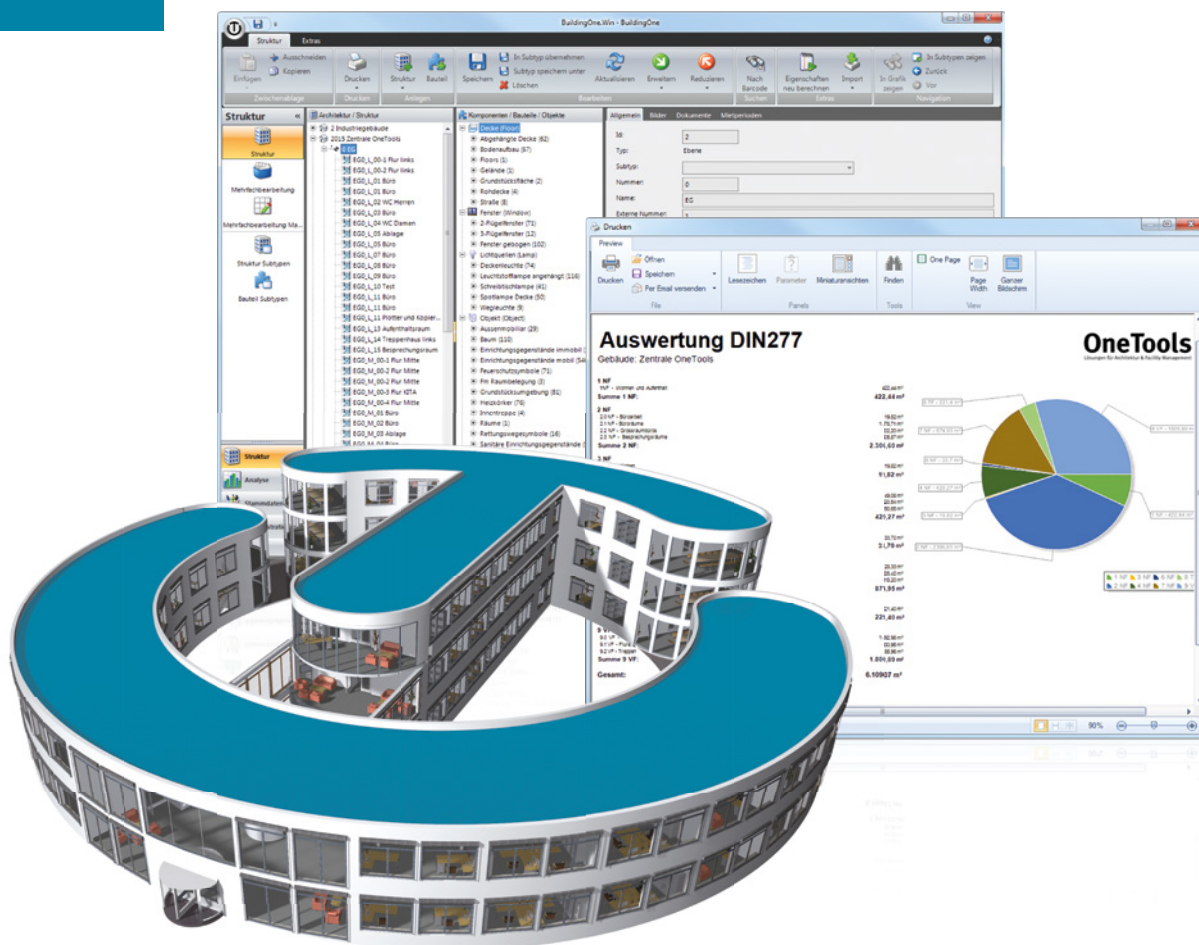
BuildingOne.Win - BuildingOne

Struktur Extras

Einfügen Ausschneiden Kopieren Zwischenablage Drucken Drucken Struktur Bauteil Anlegen Speichern In Subtyp übernehmen Subtyp speichern unter Löschen Aktualisieren Erweitern Reduzieren Bearbeiten Nach Barcode Suchen Eigenschaften neu berechnen Import Extras In Grafik zeigen In Subtypen zeigen Zurück Vor Navigation

Struktur
Struktur
Mehrfachbearbeitung
Mehrfachbearbeitung Ma...
Struktur Subtypen
Bauteil Subtypen

Struktur
Analyse
Stammdaten

Architektur / Struktur
2 Industriegebäude
2015 Zentrale OneTools
EG
EG0_L_00-1 Flur links
EG0_L_00-2 Flur links
EG0_L_01 Büro
EG0_L_02 WC Herren
EG0_L_03 Büro
EG0_L_04 WC Damen
EG0_L_05 Ablage
EG0_L_05 Büro
EG0_L_07 Büro
EG0_L_08 Büro
EG0_L_09 Büro
EG0_L_10 Test
EG0_L_11 Büro
EG0_L_11 Büro
EG0_L_11 Plotter und Kopier...
EG0_L_13 Aufenthaltsraum
EG0_L_14 Treppenhaus links
EG0_L_15 Besprechungsraum
EG0_M_00-1 Flur Mitte
EG0_M_00-2 Flur Mitte
EG0_M_00-3 Flur KITA
EG0_M_00-4 Flur Mitte
EG0_M_01 Büro
EG0_M_02 Büro
EG0_M_03 Ablage

Komponenten / Bauteile / Objekte
Decke (Floor)
Abgehängte Decke (62)
Bodenaufbau (67)
Floors (1)
Gelände (1)
Grundstücksfläche (2)
Rohdecke (4)
Straße (8)
Fenster (Window)
2-Flügelfenster (71)
3-Flügelfenster (12)
Fenster gebogen (102)
Lichtquellen (Lamp)
Deckenleuchte (74)
Leuchtstofflampe angehängt (116)
Schreibtischlampe (41)
Spotlampe Decke (50)
Wegleuchte (9)
Objekt (Object)
Aussenmobiliar (29)
Baum (110)
Einrichtungsgegenstände immobil
Einrichtungsgegenstände mobil
Feuerschutzsymbole (71)
Fm Raumbelegung (3)
Grundstücksumgebung (81)
Heizkörper (76)
Innentreppe (4)
Räume (1)
Rettungswegesymbole (16)
Sanitäre Einrichtungsgegenstände

Allgemein Bilder Dokumente Mietperioden
Id: 2
Typ: Ebene
Subtyp:
Nummer: 0
Name: EG
Externe Nummer: 1

Drucken
Preview
Drucken Öffnen Speichern Per Email versenden File Lesezeichen Parameter Miniaturansichten Panels Finden Tools One Page Page Width Ganzer Bildschirm View

Auswertung DIN277
Gebäude: Zentrale OneTools

OneTools
Lösungen für Architektur & Facility Management

1 NF
Summe 1 NF: 422,44 m²
2 NF
Summe 2 NF: 2.306,60 m²
3 NF
91,82 m²
421,27 m²
3.179 m²
571,95 m²
221,40 m²
Summe 9 VF: 1.801,09 m²
Gesamt: 6.10907 m²

90%